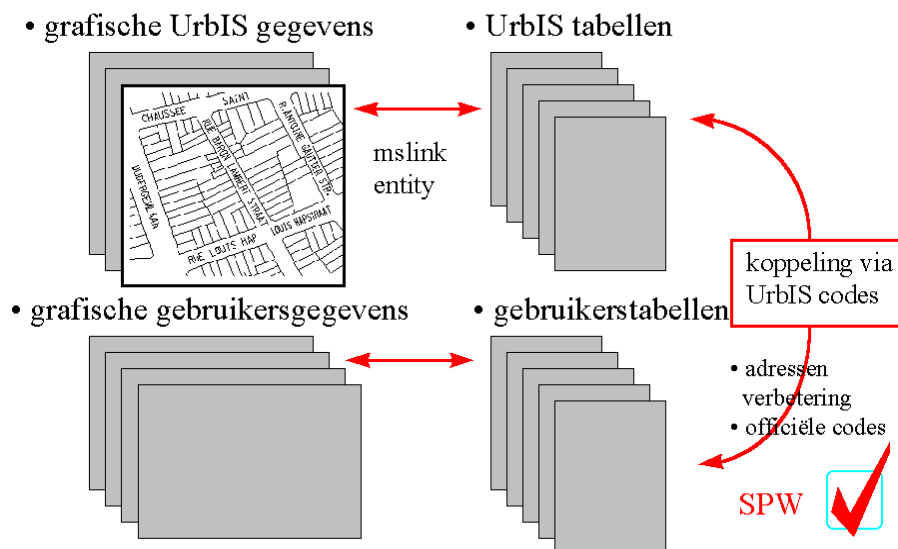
• grafische UrbIS gegevens

• UrbIS tabellen

CHAUSSEE

SAINT

R. ANTOINE GAUTIER STR.

RUE BARON LAMBERT STRAAT

DUBREUCQ LAAN

LOUIS HAPSSTRAAT

RUE LOUIS HAP

mslink entity

koppeling via UrbIS codes

• grafische gebruikersgegevens

• gebruikerstabellen

• adressen verbetering

• officiële codes

SPW